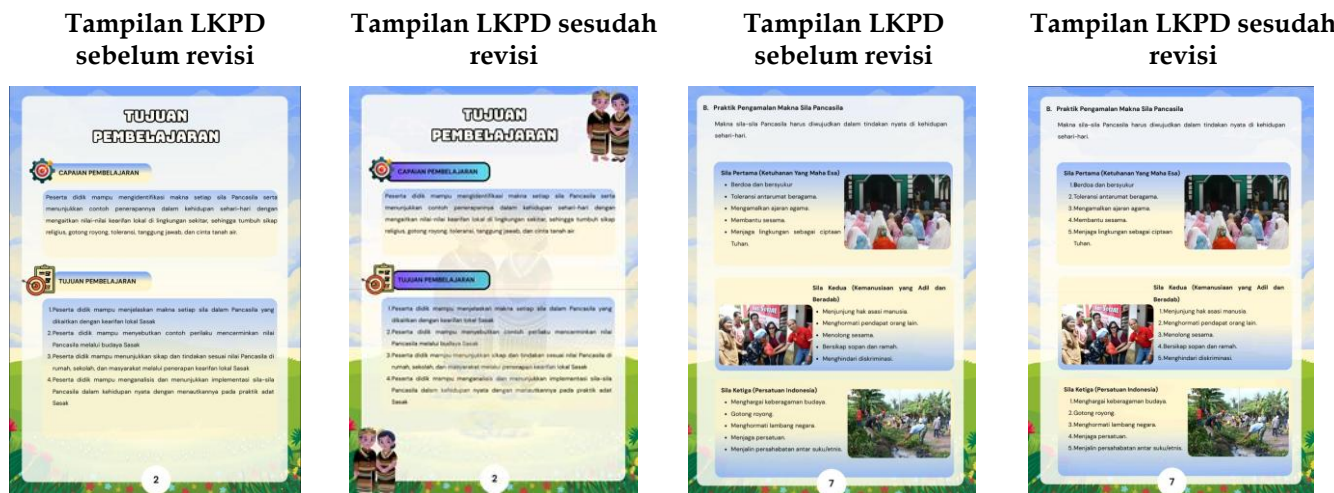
Tampilan LKPD sebelum revisi

TUJUAN PEMBELAJARAN

CAPAIAN PEMBELAJARAN

Peserta didik mampu mengidentifikasi makna setiap sila Pancasila serta menunjukkan contoh penerapannya dalam kehidupan sehari-hari dengan mengaitkan nilai-nilai kearifan lokal di lingkungan sekitar, sehingga tumbuh sikap religius, gotong royong, toleransi, tanggung jawab, dan cinta tanah air.

TUJUAN PEMBELAJARAN

1.Peserta didik mampu menjelaskan makna setiap sila dalam Pancasila yang dikaitkan dengan kearifan lokal Sasak
2.Peserta didik mampu menyebutkan contoh perilaku mencerminkan nilai Pancasila melalui budaya Sasak
3.Peserta didik mampu menunjukkan sikap dan tindakan sesuai nilai Pancasila di rumah, sekolah, dan masyarakat melalui penerapan kearifan lokal Sasak
4.Peserta didik mampu menganalisis dan menunjukkan implementasi sila-sila Pancasila dalam kehidupan nyata dengan menautkannya pada praktik adat Sasak

2

Tampilan LKPD sesudah revisi

TUJUAN PEMBELAJARAN

CAPAIAN PEMBELAJARAN

Peserta didik mampu mengidentifikasi makna setiap sila Pancasila serta menunjukkan contoh penerapannya dalam kehidupan sehari-hari dengan mengaitkan nilai-nilai kearifan lokal di lingkungan sekitar, sehingga tumbuh sikap religius, gotong royong, toleransi, tanggung jawab, dan cinta tanah air.

TUJUAN PEMBELAJARAN

1.Peserta didik mampu menjelaskan makna setiap sila dalam Pancasila yang dikaitkan dengan kearifan lokal Sasak
2.Peserta didik mampu menyebutkan contoh perilaku mencerminkan nilai Pancasila melalui budaya Sasak
3.Peserta didik mampu menunjukkan sikap dan tindakan sesuai nilai Pancasila di rumah, sekolah, dan masyarakat melalui penerapan kearifan lokal Sasak
4.Peserta didik mampu menganalisis dan menunjukkan implementasi sila-sila Pancasila dalam kehidupan nyata dengan menautkannya pada praktik adat Sasak

2

Tampilan LKPD sebelum revisi

B. Praktik Pengamalan Makna Sila Pancasila

Makna sila-sila Pancasila harus diwujudkan dalam tindakan nyata di kehidupan sehari-hari.

Sila Pertama (Ketuhanan Yang Maha Esa)
• Berdoa dan bersyukur
• Toleransi antarumat beragama.
• Mengamalkan ajaran agama.
• Membantu sesama.
• Menjaga lingkungan sebagai ciptaan Tuhan.

Sila Kedua (Kemanusiaan yang Adil dan Beradab)
• Menjunjung hak asasi manusia.
• Menghormati pendapat orang lain.
• Menolong sesama.
• Bersikap sopan dan ramah.
• Menghindari diskriminasi.

Sila Ketiga (Persatuan Indonesia)
• Menghargai keberagaman budaya.
• Gotong royong.
• Menghormati lambang negara.
• Menjaga persatuan.
• Menjalin persahabatan antar sukuletnis.

7

Tampilan LKPD sesudah revisi

B. Praktik Pengamalan Makna Sila Pancasila

Makna sila-sila Pancasila harus diwujudkan dalam tindakan nyata di kehidupan sehari-hari.

Sila Pertama (Ketuhanan Yang Maha Esa)
1.Berdoa dan bersyukur
2.Toleransi antarumat beragama.
3.Mengamalkan ajaran agama.
4.Membantu sesama.
5.Menjaga lingkungan sebagai ciptaan Tuhan.

Sila Kedua (Kemanusiaan yang Adil dan Beradab)
1.Menjunjung hak asasi manusia.
2.Menghormati pendapat orang lain.
3.Menolong sesama.
4.Bersikap sopan dan ramah.
5.Menghindari diskriminasi.

Sila Ketiga (Persatuan Indonesia)
1.Menghargai keberagaman budaya.
2.Gotong royong.
3.Menghormati lambang negara.
4.Menjaga persatuan.
5.Menjalin persahabatan antar sukuletnis.

7